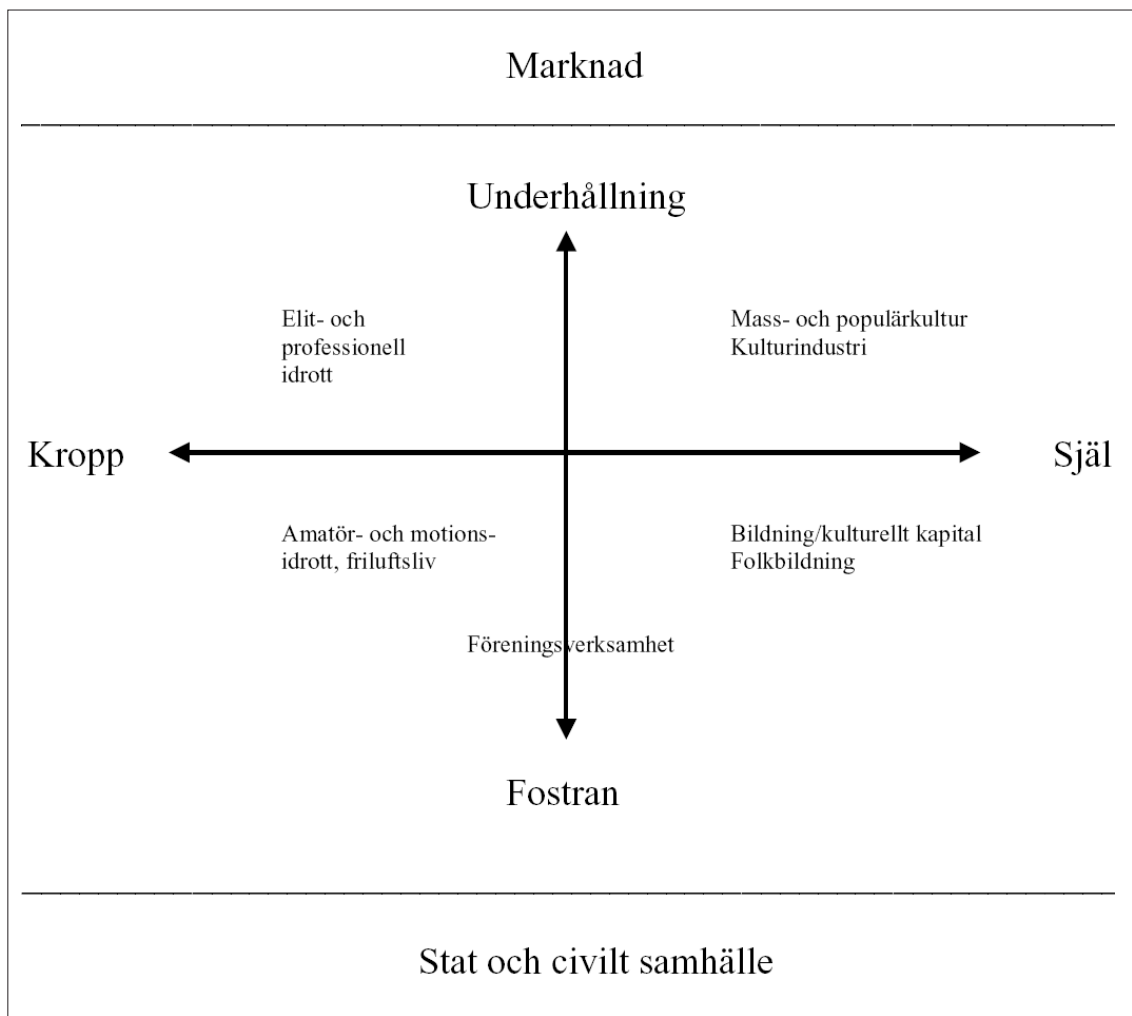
Marknad

Underhållning

Elit- och professionell idrott

Mass- och populärkultur
Kulturindustri

Kropp

Själ

Amatör- och motionsidrott, friluftsliv

Bildning/kulturellt kapital
Folkbildning

Föreningsverksamhet

Fostran

Stat och civilt samhälle